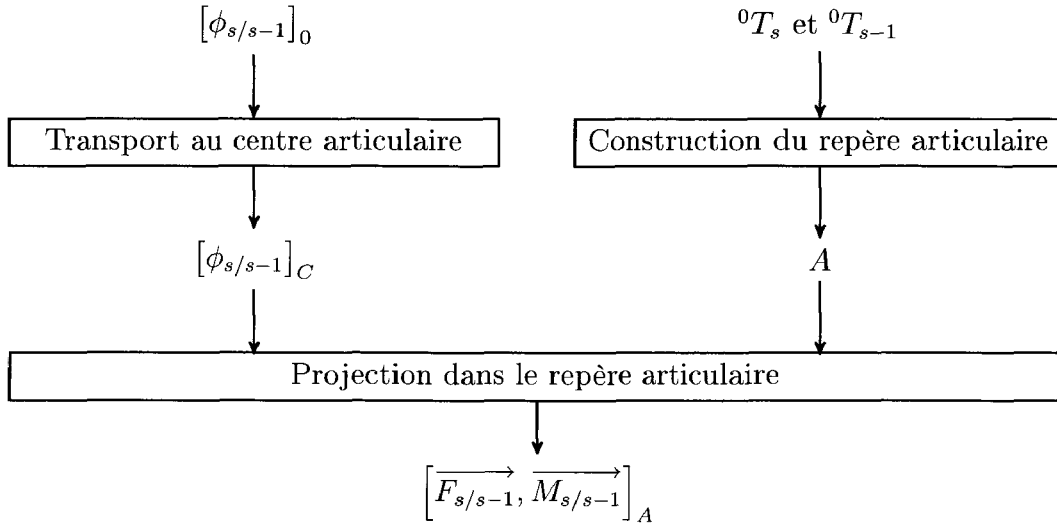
$\left[\phi_{s/s-1}\right]_0$

${}^0T_s$ et ${}^0T_{s-1}$

Transport au centre articulaire

Construction du repère articulaire

$\left[\phi_{s/s-1}\right]_C$

$A$

Projection dans le repère articulaire

$\left[\overrightarrow{F_{s/s-1}}, \overrightarrow{M_{s/s-1}}\right]_A$